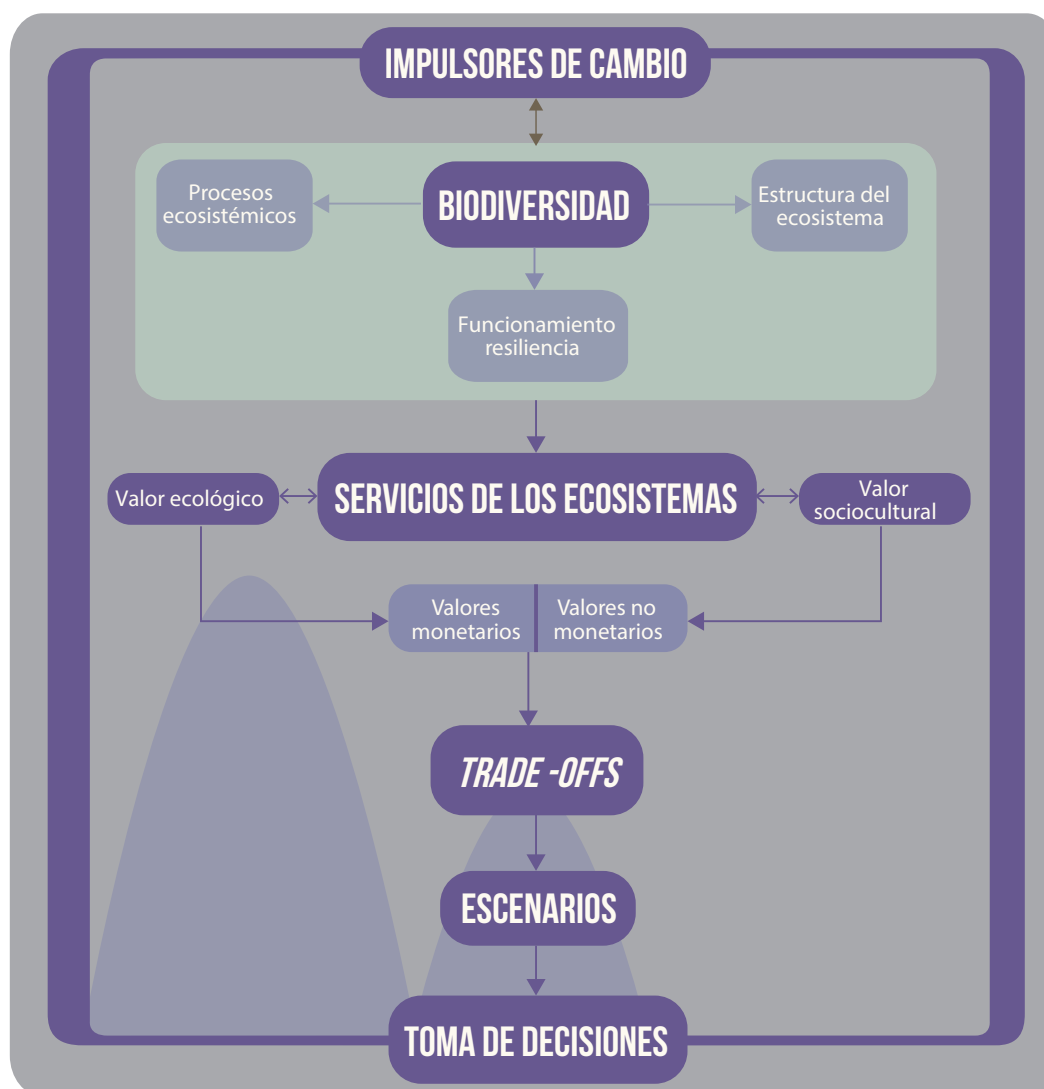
IMPULSORES DE CAMBIO

Procesos ecosistémicos

BIODIVERSIDAD

Estructura del ecosistema

Funcionamiento resiliencia

Valor ecológico

SERVICIOS DE LOS ECOSISTEMAS

Valor sociocultural

Valores monetarios

Valores no monetarios

*TRADE -OFFS*

ESCENARIOS

TOMA DE DECISIONES